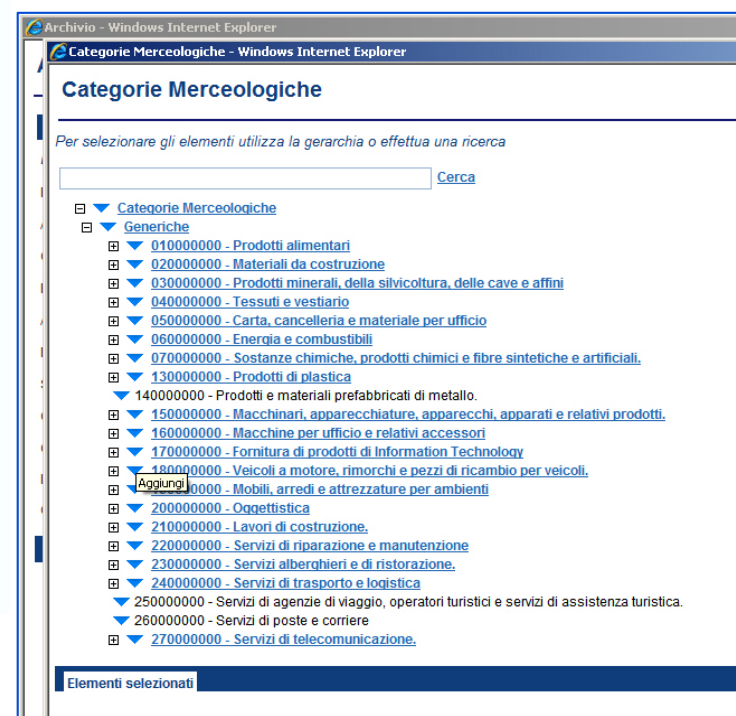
Archivio - Windows Internet Explorer

Categorie Merceologiche - Windows Internet Explorer

Categorie Merceologiche

Per selezionare gli elementi utilizza la gerarchia o effettua una ricerca

Cerca

Categorie Merceologiche
Generiche
010000000 - Prodotti alimentari
020000000 - Materiali da costruzione
030000000 - Prodotti minerali, della silvicoltura, delle cave e affini
040000000 - Tessuti e vestiario
050000000 - Carta, cancelleria e materiale per ufficio
060000000 - Energia e combustibili
070000000 - Sostanze chimiche, prodotti chimici e fibre sintetiche e artificiali.
130000000 - Prodotti di plastica
140000000 - Prodotti e materiali prefabbricati di metallo.
150000000 - Macchinari, apparecchiature, apparecchi, apparati e relativi prodotti.
160000000 - Macchine per ufficio e relativi accessori
170000000 - Fornitura di prodotti di Information Technology
180000000 - Veicoli a motore, rimorchi e pezzi di ricambio per veicoli.
Aggiungi
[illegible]0000 - Mobili, arredi e attrezzature per ambienti
200000000 - Oggettistica
210000000 - Lavori di costruzione.
220000000 - Servizi di riparazione e manutenzione
230000000 - Servizi alberghieri e di ristorazione.
240000000 - Servizi di trasporto e logistica
250000000 - Servizi di agenzie di viaggio, operatori turistici e servizi di assistenza turistica.
260000000 - Servizi di poste e corriere
270000000 - Servizi di telecomunicazione.

Elementi selezionati